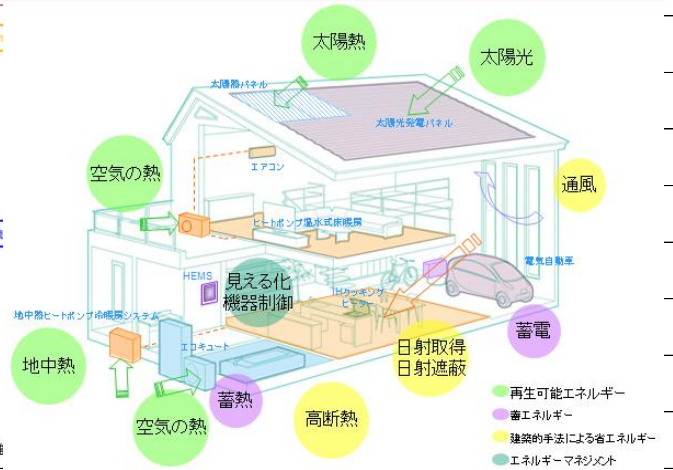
太陽熱

太陽光

太陽熱パネル

太陽光発電パネル

空気の熱

エアコン

通風

ヒートポンプ温水式床暖房

電気自動車

HEMS

見える化
機器制御

IHクッキングヒーター

地中熱ヒートポンプ冷暖房システム

エコキュート

蓄電

地中熱

日射取得
日射遮蔽

蓄熱

空気の熱

高断熱

再生可能エネルギー

畜エネルギー

建築的手法による省エネルギー

エネルギーマネジメント